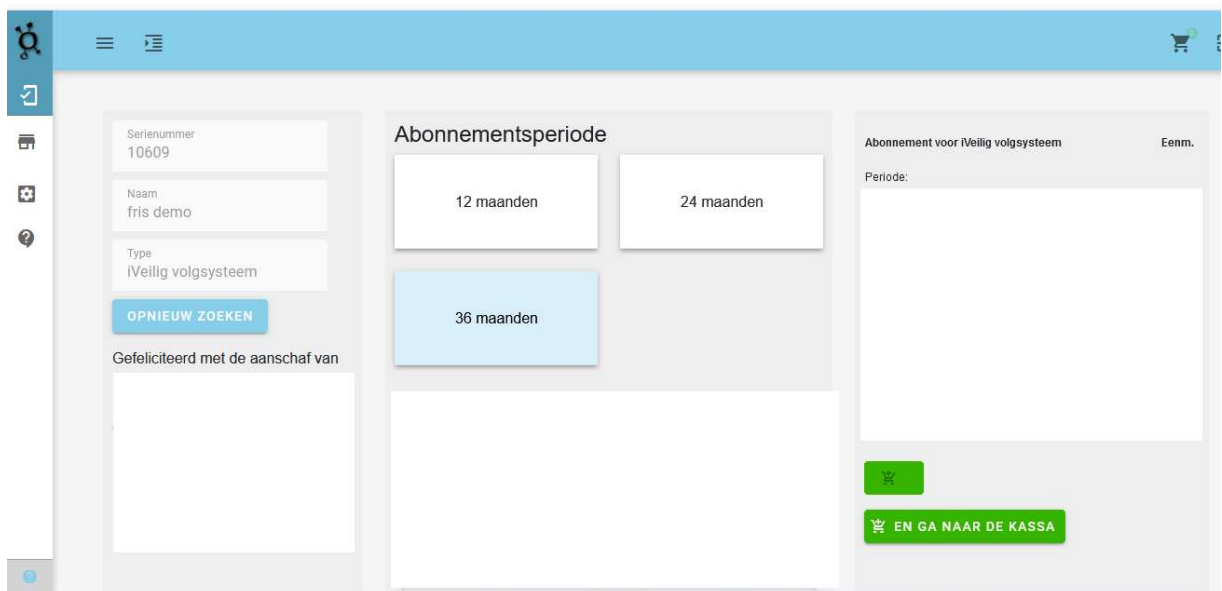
Serienummer
10609

Naam
fris demo

Type
iVeilig volgsysteem

OPNIEUW ZOEKEN

Gefeliciteerd met de aanschaf van

Abonnementsperiode

12 maanden

24 maanden

36 maanden

Abonnement voor iVeilig volgsysteem

Eenm.

Periode:

EN GA NAAR DE KASSA